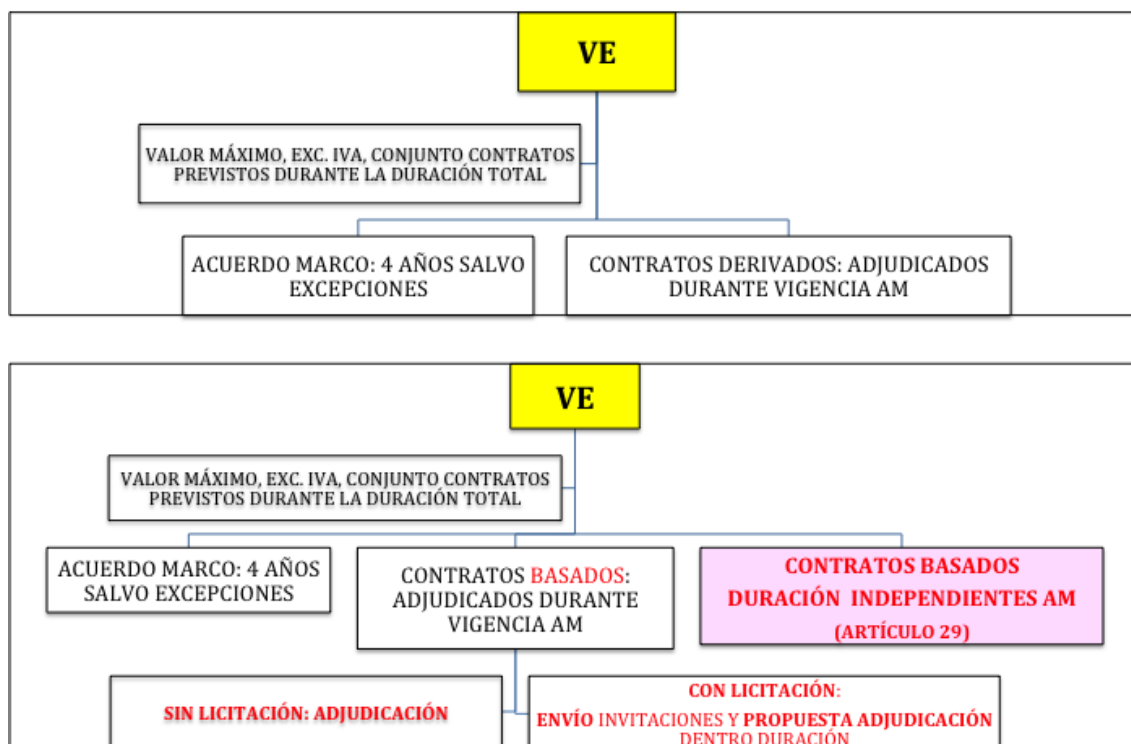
VE

VALOR MÁXIMO, EXC. IVA, CONJUNTO CONTRATOS PREVISTOS DURANTE LA DURACIÓN TOTAL

ACUERDO MARCO: 4 AÑOS SALVO EXCEPCIONES

CONTRATOS DERIVADOS: ADJUDICADOS DURANTE VIGENCIA AM

VE

VALOR MÁXIMO, EXC. IVA, CONJUNTO CONTRATOS PREVISTOS DURANTE LA DURACIÓN TOTAL

ACUERDO MARCO: 4 AÑOS SALVO EXCEPCIONES

CONTRATOS BASADOS: ADJUDICADOS DURANTE VIGENCIA AM

CONTRATOS BASADOS DURACIÓN INDEPENDIENTES AM (ARTÍCULO 29)

SIN LICITACIÓN: ADJUDICACIÓN

CON LICITACIÓN: ENVÍO INVITACIONES Y PROPUESTA ADJUDICACIÓN DENTRO DURACIÓN